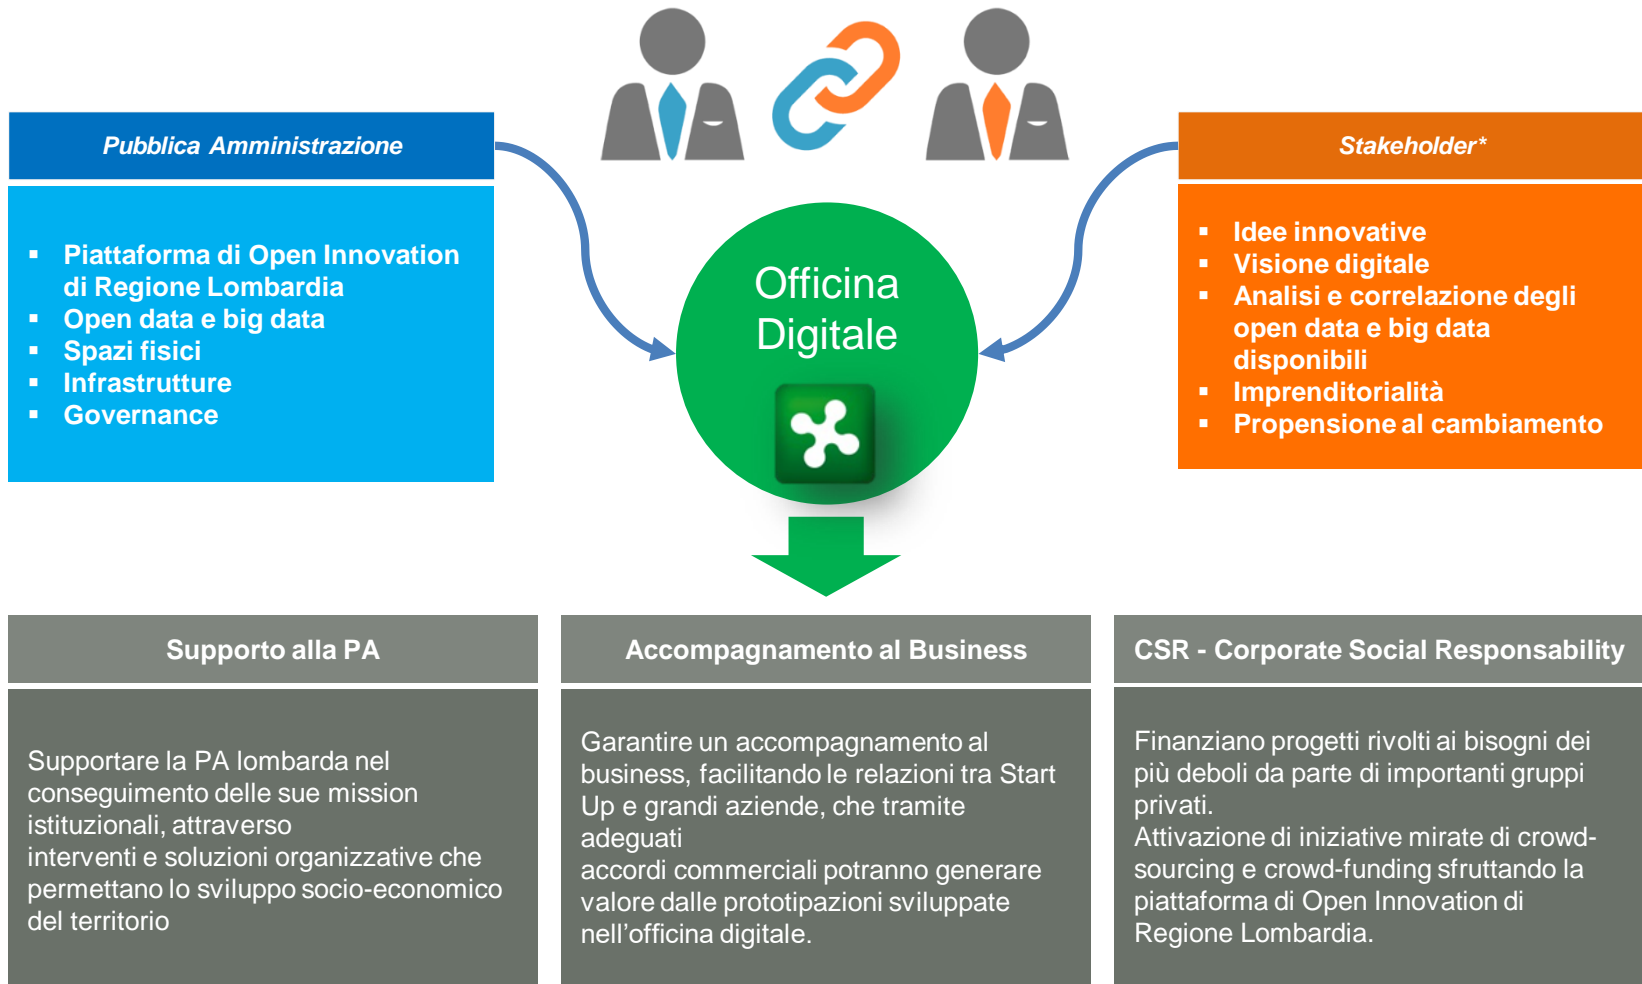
Pubblica Amministrazione

- Piattaforma di Open Innovation di Regione Lombardia
- Open data e big data
- Spazi fisici
- Infrastrutture
- Governance

Officina Digitale

Stakeholder*

- Idee innovative
- Visione digitale
- Analisi e correlazione degli open data e big data disponibili
- Imprenditorialità
- Propensione al cambiamento

Supporto alla PA

Supportare la PA lombarda nel conseguimento delle sue mission istituzionali, attraverso interventi e soluzioni organizzative che permettano lo sviluppo socio-economico del territorio

Accompagnamento al Business

Garantire un accompagnamento al business, facilitando le relazioni tra Start Up e grandi aziende, che tramite adeguati accordi commerciali potranno generare valore dalle prototipazioni sviluppate nell'officina digitale.

CSR - Corporate Social Responsability

Finanziano progetti rivolti ai bisogni dei più deboli da parte di importanti gruppi privati.
Attivazione di iniziative mirate di crowd-sourcing e crowd-funding sfruttando la piattaforma di Open Innovation di Regione Lombardia.